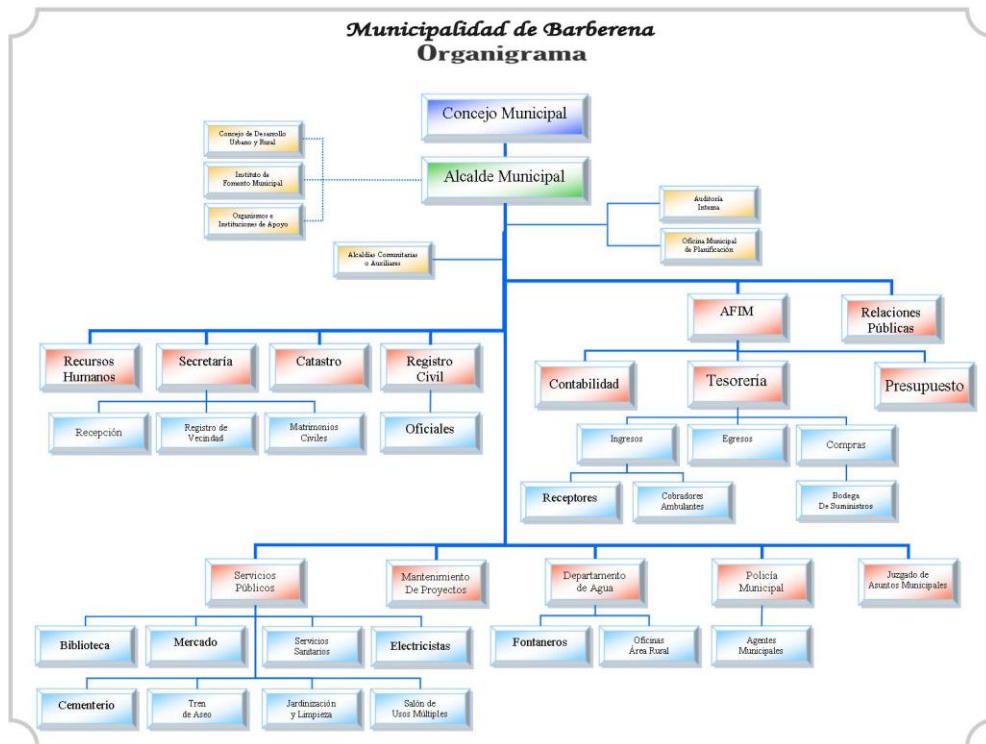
Municipalidad de Barberena
Organigrama

Concejo Municipal

Concejo de Desarrollo Urbano y Rural

Instituto de Fomento Municipal

Organismos e Instituciones de Apoyo

Alcalde Municipal

Auditoría Interna

Oficina Municipal de Planificación

Alcaldías Comunitarias o Auxiliares

AFIM

Relaciones Públicas

Recursos Humanos

Secretaría

Catastro

Registro Civil

Contabilidad

Tesorería

Presupuesto

Recepción

Registro de Vecindad

Matrimonios Civiles

Oficiales

Ingresos

Egresos

Compras

Receptores

Cobradores Ambulantes

Bodega De Suministros

Servicios Públicos

Mantenimiento De Proyectos

Departamento de Agua

Policía Municipal

Juzgado de Asuntos Municipales

Biblioteca

Mercado

Servicios Sanitarios

Electricistas

Fontaneros

Oficinas Área Rural

Agentes Municipales

Cementerio

Tren de Aseo

Jardinización y Limpieza

Salón de Usos Múltiples